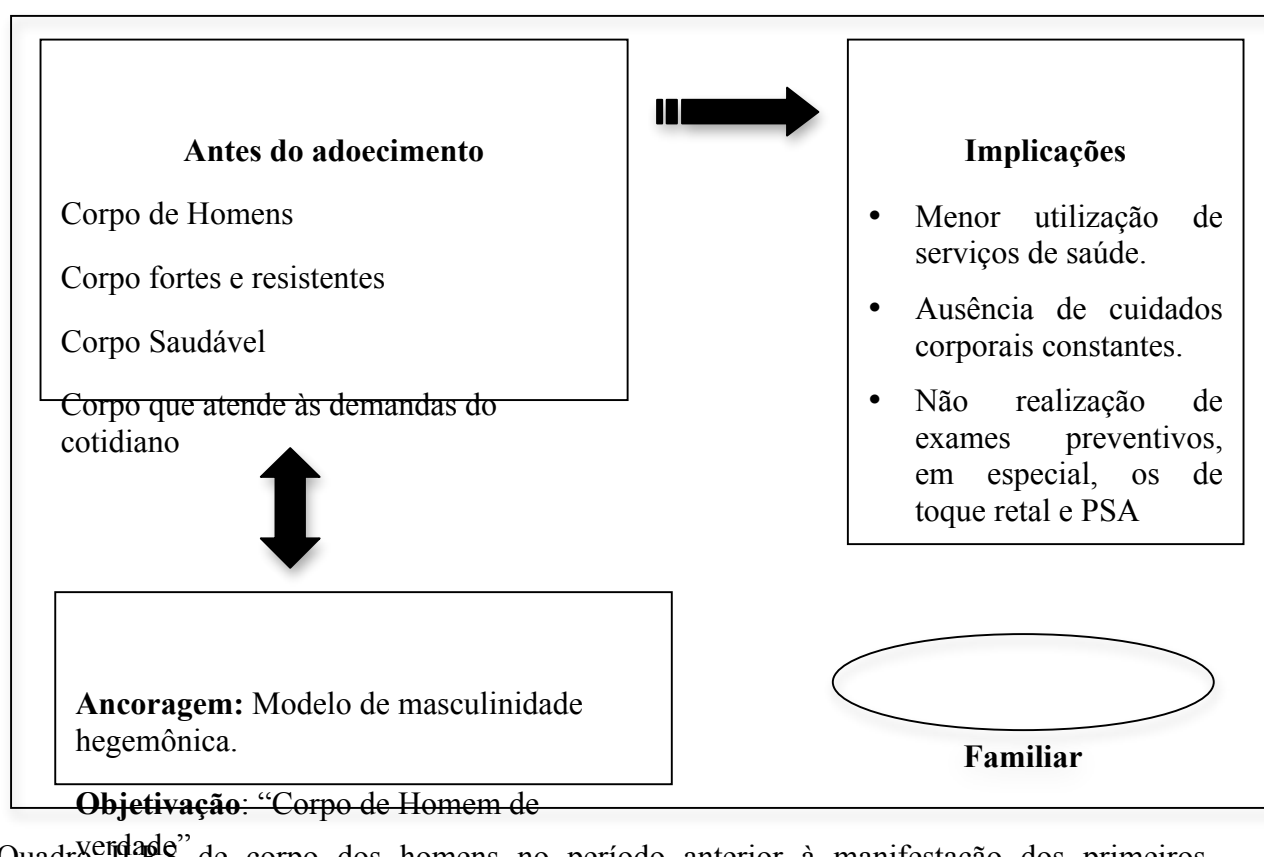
Antes do adoecimento

Corpo de Homens

Corpo fortes e resistentes

Corpo Saudável

Corpo que atende às demandas do cotidiano

Implicações

- Menor utilização de serviços de saúde.
- Ausência de cuidados corporais constantes.
- Não realização de exames preventivos, em especial, os de toque retal e PSA

Ancoragem: Modelo de masculinidade hegemônica.

Objetivação: "Corpo de Homem de verdade"

Familiar

Quadro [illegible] de corpo dos homens no período anterior à manifestação dos primeiros